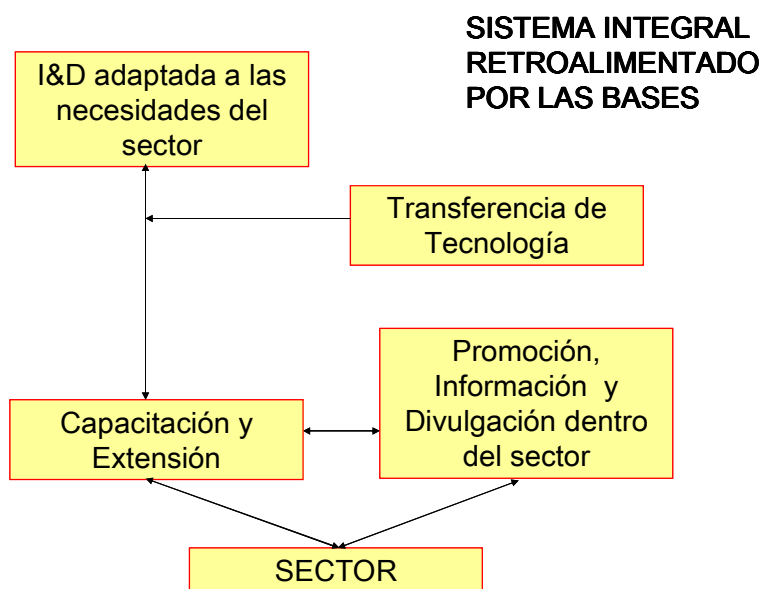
SISTEMA INTEGRAL RETROALIMENTADO POR LAS BASES

I&D adaptada a las necesidades del sector

Transferencia de Tecnología

Promoción, Información y Divulgación dentro del sector

Capacitación y Extensión

SECTOR